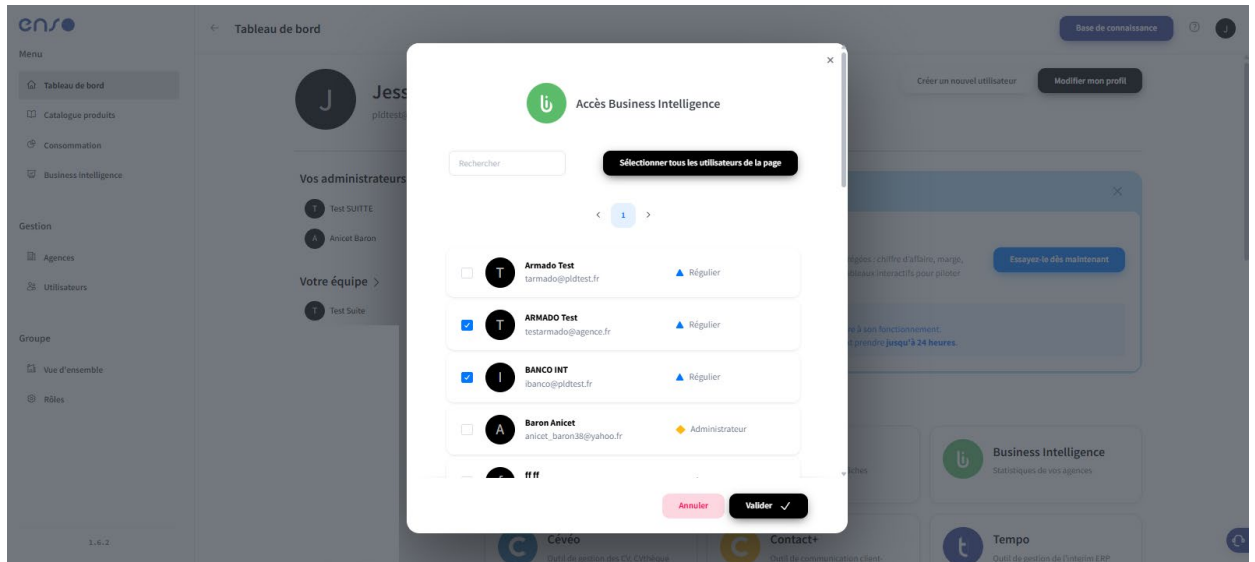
enso

Menu

Tableau de bord

Catalogue produits

Consommation

Business intelligence

Gestion

Agences

Utilisateurs

Groupe

Vue d'ensemble

Rôles

1.6.2

← Tableau de bord

Base de connaissance

J

Jess

pldtest@

Créer un nouvel utilisateur

Modifier mon profil

Vos administrateurs

T Test SUITTE

A Anicet Baron

Votre équipe >

T Test Suite

Essayez-le dès maintenant

Business Intelligence
Statistiques de vos agences

Cévéo
Outil de gestion des CV, CVthèque

Contact+
Outil de communication client-

Tempo
Outil de gestion de l'intérim ERP

Accès Business Intelligence

Rechercher

Sélectionner tous les utilisateurs de la page

‹ 1 ›

T Armado Test
tarmado@pldtest.fr
Régulier

T ARMADO Test
testarmado@agence.fr
Régulier

I BANCO INT
ibanco@pldtest.fr
Régulier

A Baron Anicet
anicet_baron38@yahoo.fr
Administrateur

ff ff

Annuler

Valider ✓